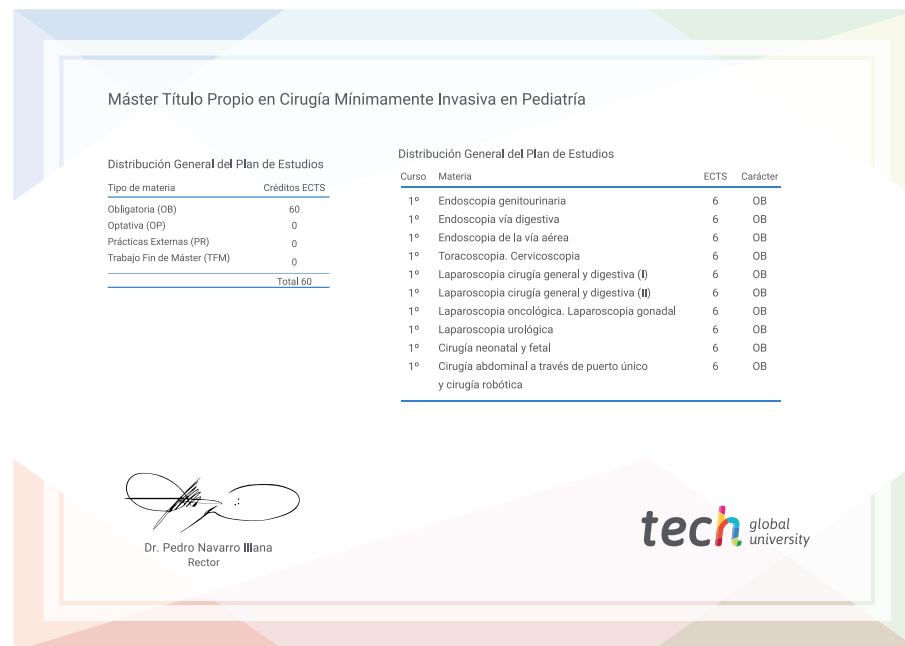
Máster Título Propio en Cirugía Mínimamente Invasiva en Pediatría

Distribución General del Plan de Estudios

| Tipo de materia | Créditos ECTS |
|---|---|
| Obligatoria (OB) | 60 |
| Optativa (OP) | 0 |
| Prácticas Externas (PR) | 0 |
| Trabajo Fin de Máster (TFM) | 0 |
| | Total 60 |

Distribución General del Plan de Estudios

| Curso | Materia | ECTS | Carácter |
|---|---|---|---|
| 1º | Endoscopia genitourinaria | 6 | OB |
| 1º | Endoscopia vía digestiva | 6 | OB |
| 1º | Endoscopia de la vía aérea | 6 | OB |
| 1º | Toracoscopia. Cervicoscopia | 6 | OB |
| 1º | Laparoscopia cirugía general y digestiva (I) | 6 | OB |
| 1º | Laparoscopia cirugía general y digestiva (II) | 6 | OB |
| 1º | Laparoscopia oncológica. Laparoscopia gonadal | 6 | OB |
| 1º | Laparoscopia urológica | 6 | OB |
| 1º | Cirugía neonatal y fetal | 6 | OB |
| 1º | Cirugía abdominal a través de puerto único y cirugía robótica | 6 | OB |

Dr. Pedro Navarro Illana
Rector

tech global university